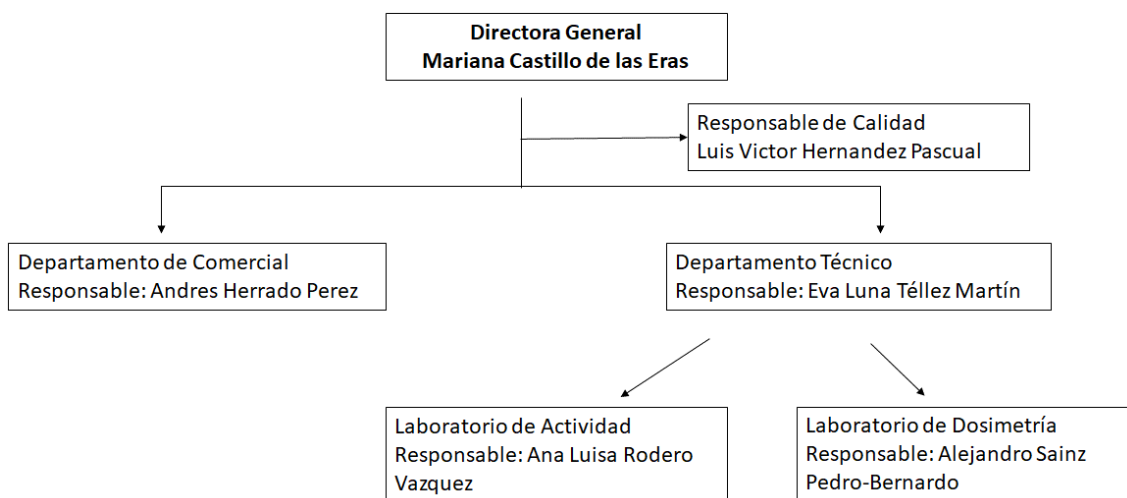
Directora General
Mariana Castillo de las Eras

Responsable de Calidad
Luis Victor Hernandez Pascual

Departamento de Comercial
Responsable: Andres Herrado Perez

Departamento Técnico
Responsable: Eva Luna Téllez Martín

Laboratorio de Actividad
Responsable: Ana Luisa Rodero Vazquez

Laboratorio de Dosimetría
Responsable: Alejandro Sainz Pedro-Bernardo